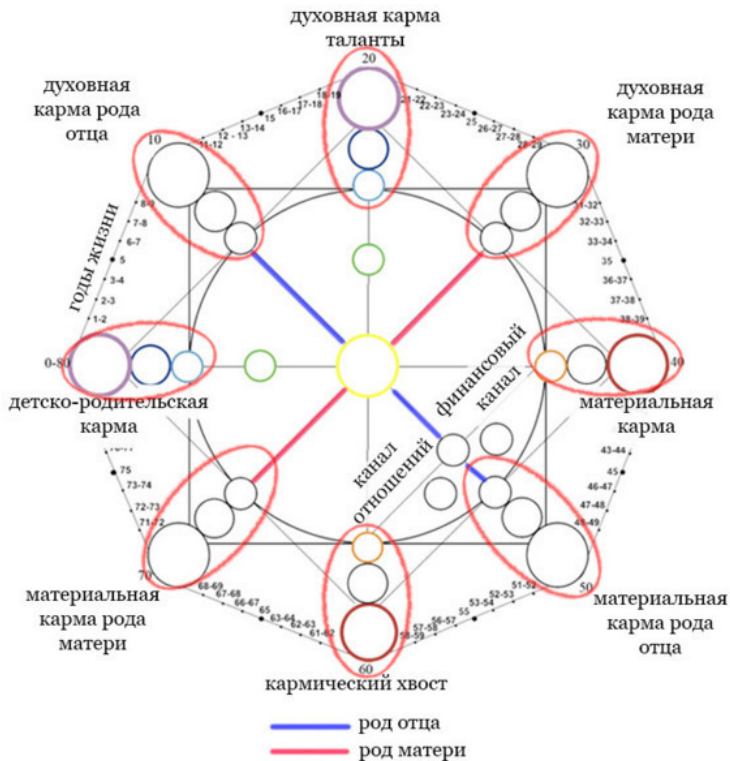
духовная карма таланты

20

духовная карма рода отца

духовная карма рода матери

10

30

18-19

21-22

22-23

23-24

25

26-27

27-28

28-29

17-18

16-17

15

13-14

12 - 13

11-12

8-9

7-8

6-7

5

3-4

2-3

1-2

31-32

32-33

33-34

35

36-37

37-38

38-39

годы жизни

0-80

40

финансовый канал

детско-родительская карма

материальная карма

канал отношений

75

73-74

72-73

71-72

43-44

45

46-47

47-48

48-49

70

50

68-69

67-68

66-67

65

63-64

62-63

61-62

58-59

57-58

56-57

55

53-54

52-53

51-52

материальная карма рода матери

материальная карма рода отца

60

кармический хвост

род отца

род матери